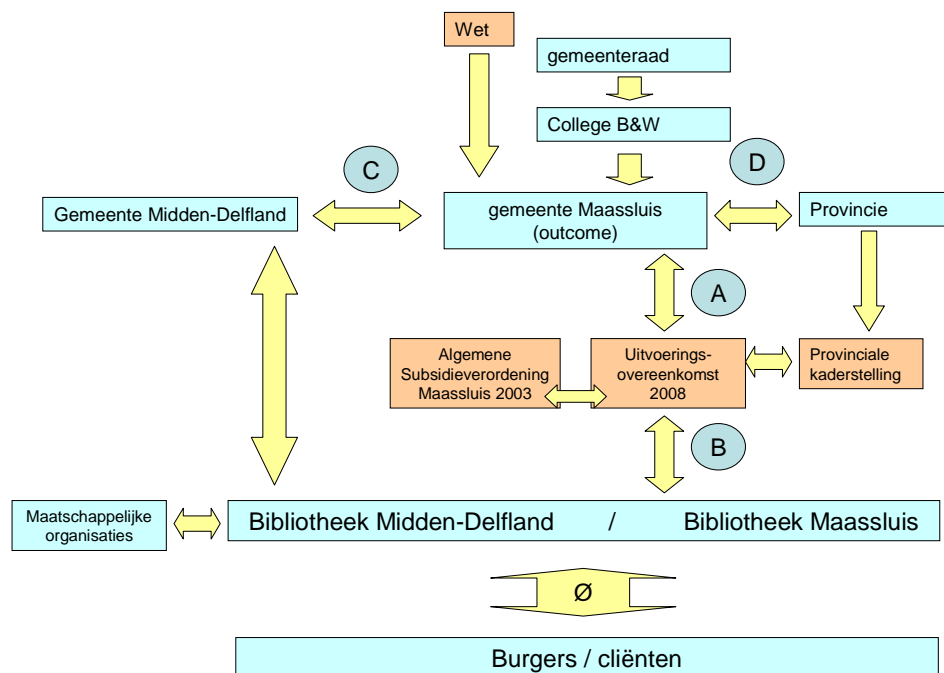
Wet

gemeenteraad

College B&W

C

D

Gemeente Midden-Delfland

gemeente Maassluis
(outcome)

Provincie

A

Algemene Subsidieverordening Maassluis 2003

Uitvoerings-overeenkomst 2008

Provinciale kaderstelling

B

Maatschappelijke organisaties

Bibliotheek Midden-Delfland / Bibliotheek Maassluis

ø

Burgers / cliënten